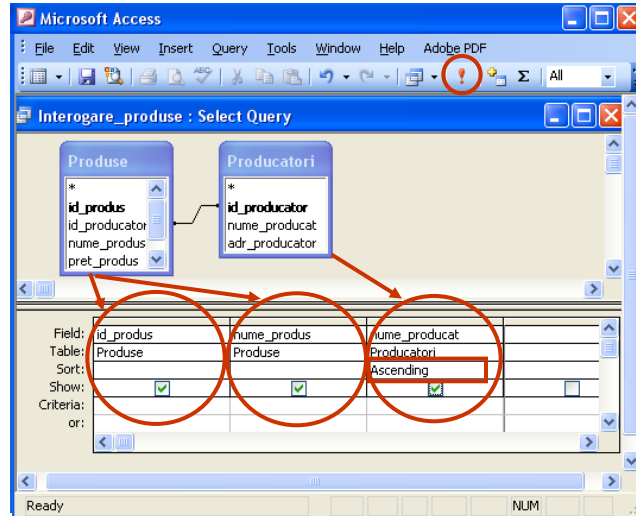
Microsoft Access

File Edit View Insert Query Tools Window Help Adobe PDF

All

Interogare_produse : Select Query

Produse
*
id_produs
id_producator
nume_produs
pret_produs

Producatori
*
id_producator
nume_producat
adr_producator

| Field: | id_produs | nume_produs | nume_producat | |
|---|---|---|---|---|
| Table: | Produse | Produse | Producatori | |
| Sort: | | | Ascending | |
| Show: | ☑ | ☑ | ☑ | ☐ |
| Criteria: | | | | |
| or: | | | | |

Ready NUM